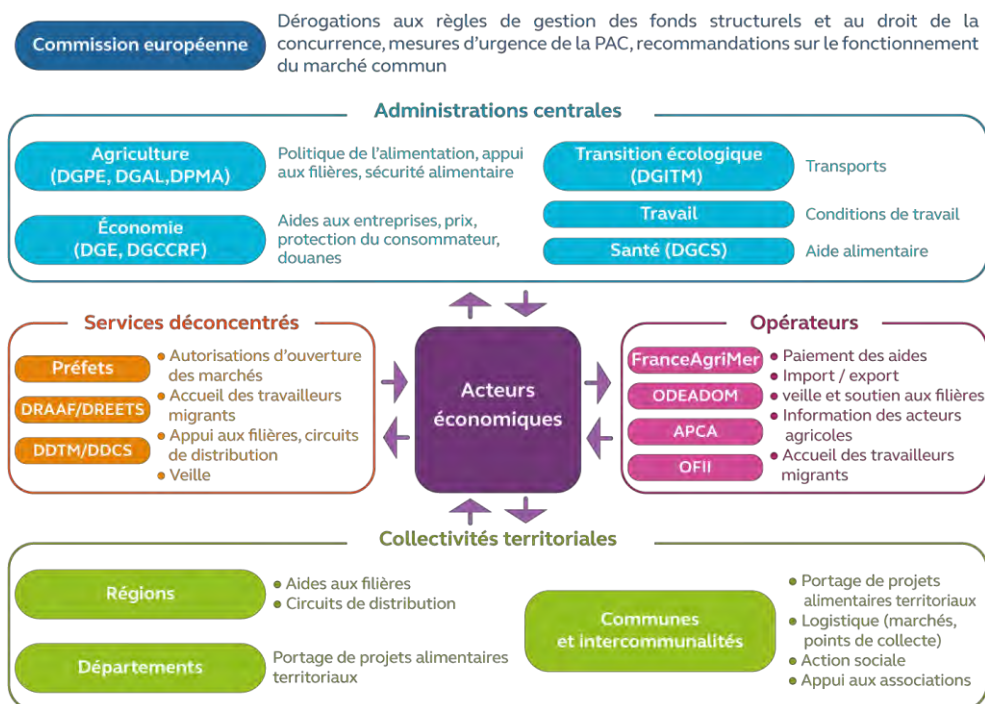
Commission européenne

Dérogations aux règles de gestion des fonds structurels et au droit de la concurrence, mesures d'urgence de la PAC, recommandations sur le fonctionnement du marché commun

Administrations centrales

Agriculture (DGPE, DGAL,DPMA)

Politique de l'alimentation, appui aux filières, sécurité alimentaire

Économie (DGE, DGCCRF)

Aides aux entreprises, prix, protection du consommateur, douanes

Transition écologique (DGITM)

Transports

Travail

Conditions de travail

Santé (DGCS)

Aide alimentaire

Services déconcentrés

Préfets

DRAAF/DREETS

DDTM/DDCS

• Autorisations d'ouverture des marchés
• Accueil des travailleurs migrants
• Appui aux filières, circuits de distribution
• Veille

Acteurs économiques

Opérateurs

FranceAgriMer

ODEADOM

APCA

OFII

• Paiement des aides
• Import / export
• veille et soutien aux filières
• Information des acteurs agricoles
• Accueil des travailleurs migrants

Collectivités territoriales

Régions

• Aides aux filières
• Circuits de distribution

Départements

Portage de projets alimentaires territoriaux

Communes et intercommunalités

• Portage de projets alimentaires territoriaux
• Logistique (marchés, points de collecte)
• Action sociale
• Appui aux associations